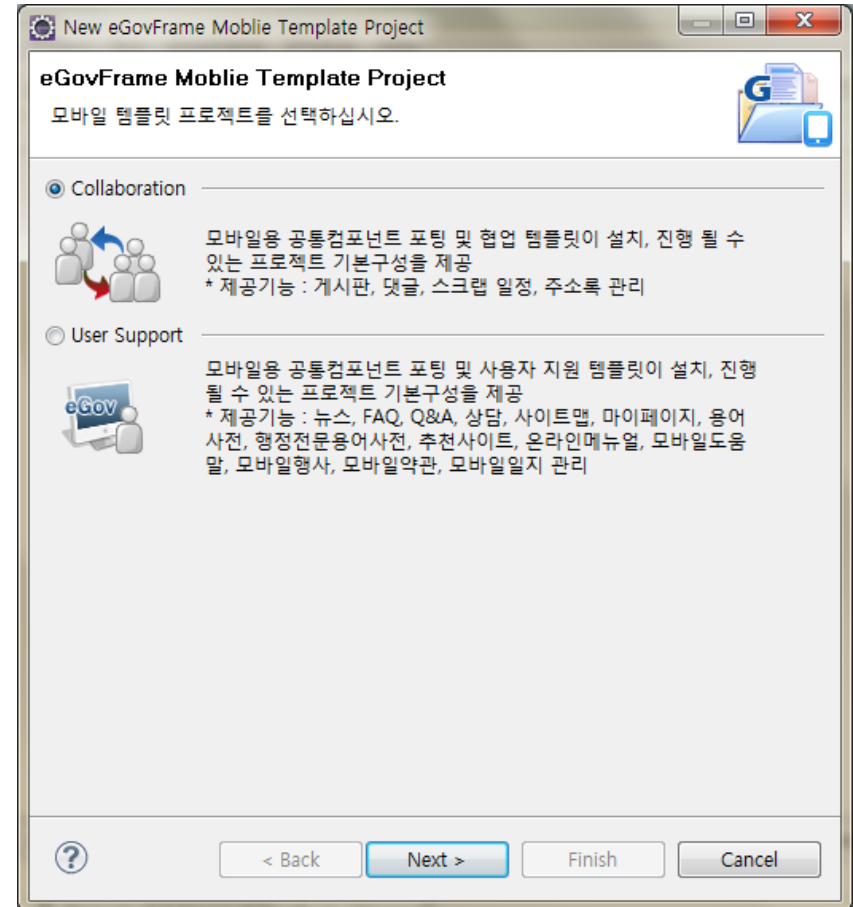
New eGovFrame Moblie Template Project

eGovFrame Moblie Template Project
모바일 템플릿 프로젝트를 선택하십시오.

Collaboration

모바일용 공통컴포넌트 포팅 및 협업 템플릿이 설치, 진행 될 수 있는 프로젝트 기본구성을 제공
* 제공기능 : 게시판, 댓글, 스크랩 일정, 주소록 관리

User Support

eGov

모바일용 공통컴포넌트 포팅 및 사용자 지원 템플릿이 설치, 진행 될 수 있는 프로젝트 기본구성을 제공
* 제공기능 : 뉴스, FAQ, Q&A, 상담, 사이트맵, 마이페이지, 용어사전, 행정전문용어사전, 추천사이트, 온라인메뉴얼, 모바일도움말, 모바일행사, 모바일약관, 모바일일지 관리

?

< Back

Next >

Finish

Cancel